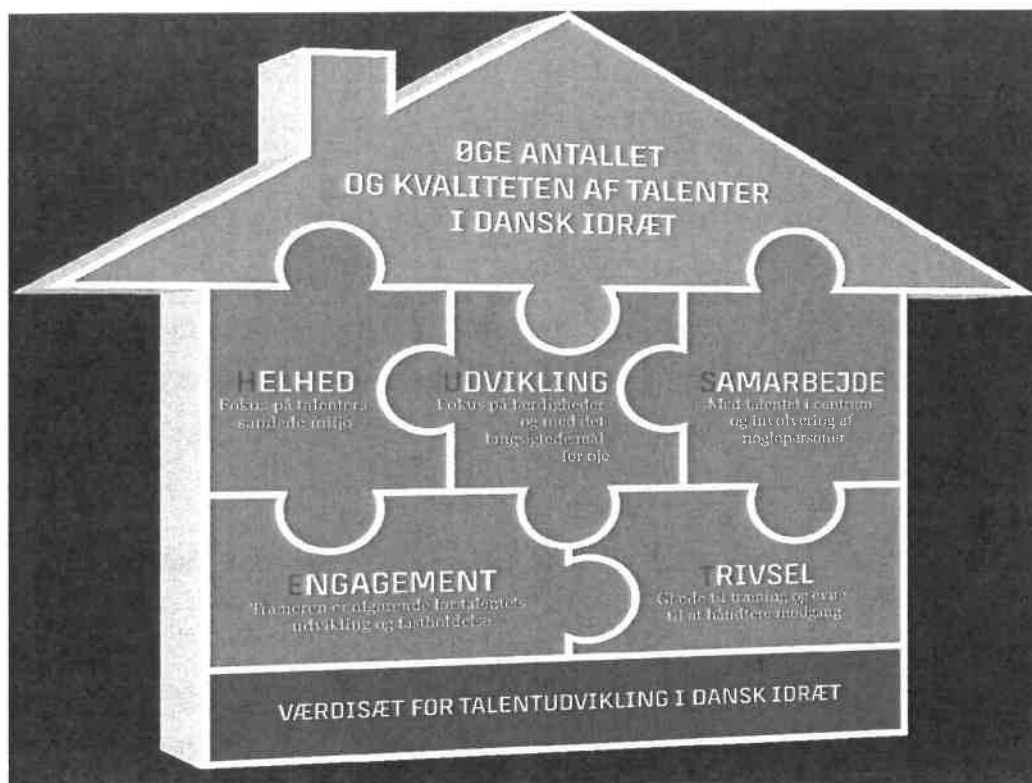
ØGE ANTALLET OG KVALITETEN AF TALENTER I DANSK IDRÆT

HELHED
Fokus på talentets samlede miljø

UDVIKLING
Fokus på færdigheder og med det langsigtede mål for øje

SAMARBEJDE
Med talentet i centrum og involvering af nøglepersoner

ENGAGEMENT
Træneren er afgørende for talentets udvikling og fastholdelse

TRIVSEL
Glæde til træning, og evne til at håndtere modgang

VÆRDISÆT FOR TALENTUDVIKLING I DANSK IDRÆT